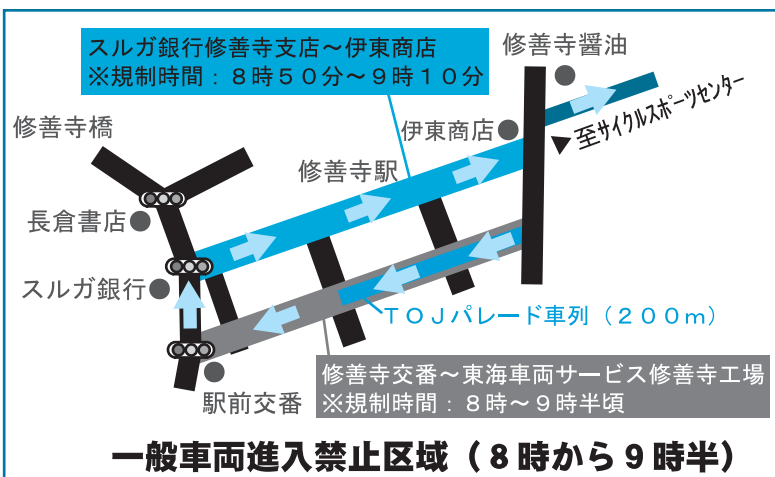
スルガ銀行修善寺支店～伊東商店
※規制時間：８時５０分～９時１０分

修善寺醤油

修善寺橋

伊東商店

▼至サイクルスポーツセンター

修善寺駅

長倉書店

スルガ銀行

ＴＯＪパレード車列（２００m）

駅前交番

修善寺交番～東海車両サービス修善寺工場
※規制時間：８時～９時半頃

一般車両進入禁止区域（８時から９時半）